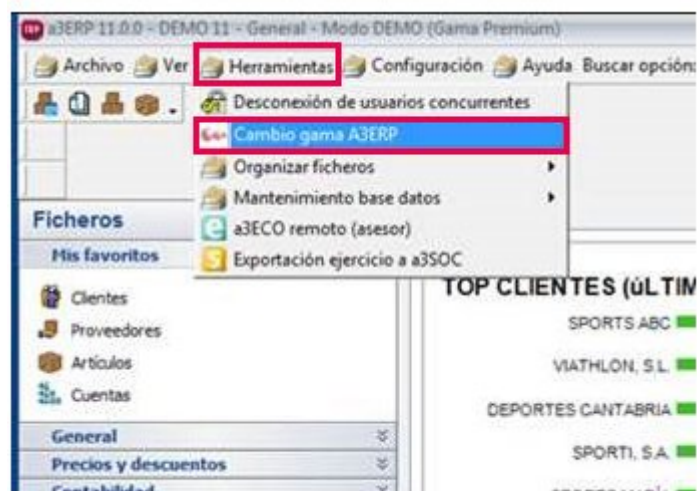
a3ERP 11.0.0 - DEMO 11 - General - Modo DEMO (Gama Premium)

Archivo Ver Herramientas Configuración Ayuda Buscar opción:

Desconexión de usuarios concurrentes
Cambio gama A3ERP
Organizar ficheros
Mantenimiento base datos
a3ECO remoto (asesor)
Exportación ejercicio a a3SOC

Ficheros
Mis favoritos
Clientes
Proveedores
Artículos
Cuentas
General
Precios y descuentos
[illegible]

TOP CLIENTES (úLTIM
SPORTS ABC
VIATHLON, S.L.
DEPORTES CANTABRIA
SPORTI, S.A.
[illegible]